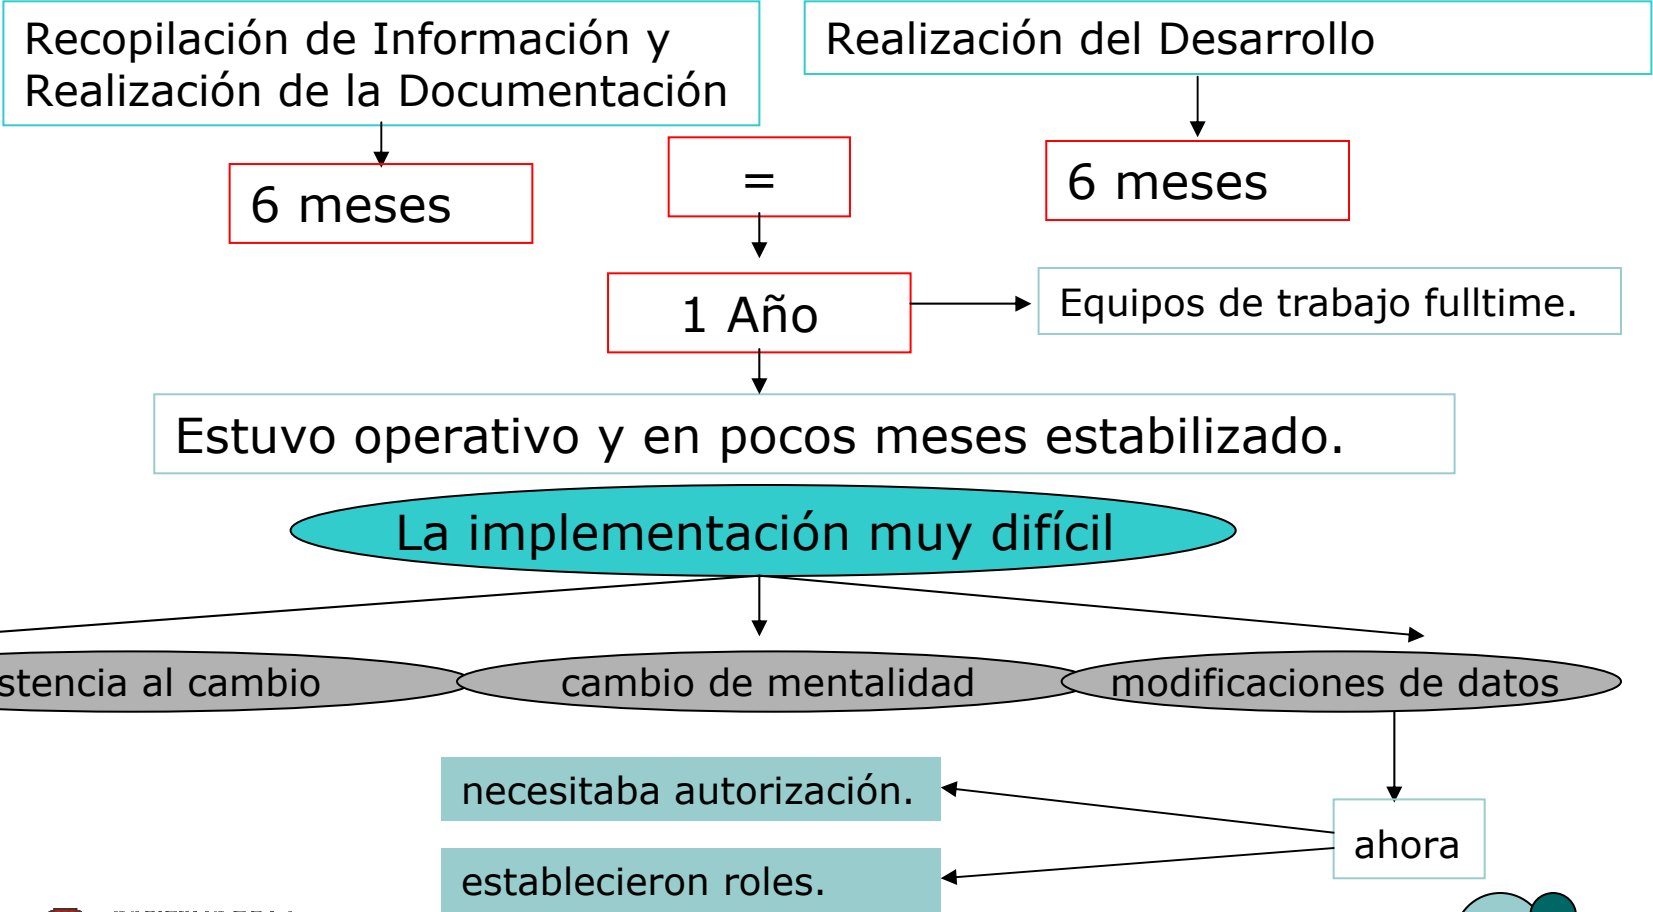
Recopilación de Información y Realización de la Documentación

Realización del Desarrollo

6 meses

=

6 meses

1 Año

Equipos de trabajo fulltime.

Estuvo operativo y en pocos meses estabilizado.

La implementación muy difícil

stencia al cambio

cambio de mentalidad

modificaciones de datos

necesitaba autorización.

ahora

establecieron roles.